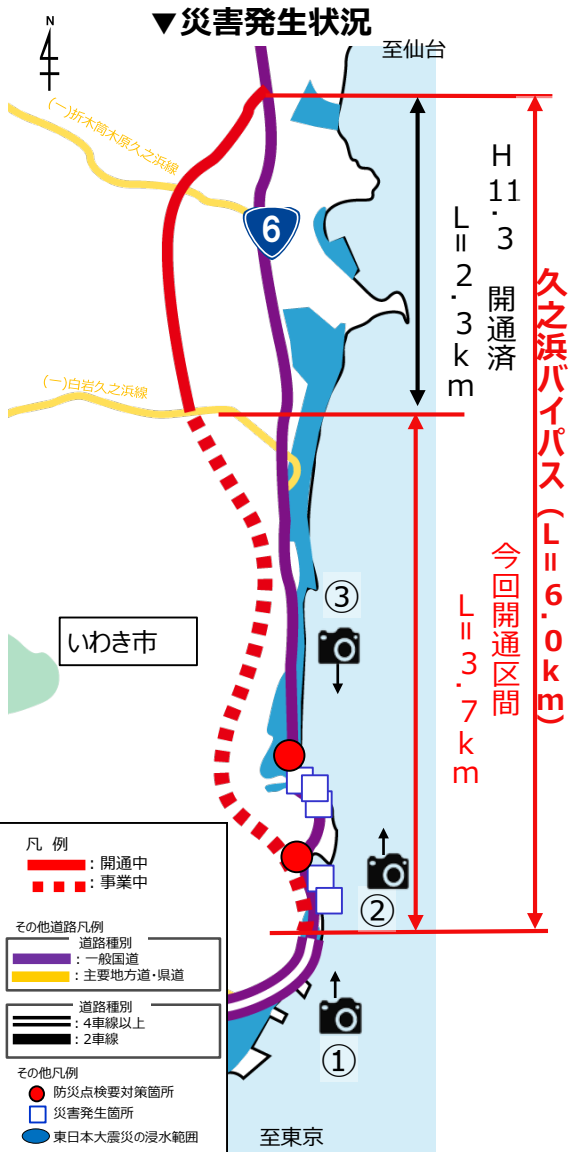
▼災害発生状況

N

至仙台

(一)折木関木原久之浜線

6

H11.3 開通済

L=2.3km

久之浜バイパス（L=6.0km）

(一)白岩久之浜線

今回開通区間

L=3.7km

③

いわき市

②

①

至東京

凡 例
：開通中
：事業中

その他道路凡例
道路種別
：一般国道
：主要地方道・県道

道路種別
：4車線以上
：2車線

その他凡例
防災点検要対策箇所
災害発生箇所
東日本大震災の浸水範囲